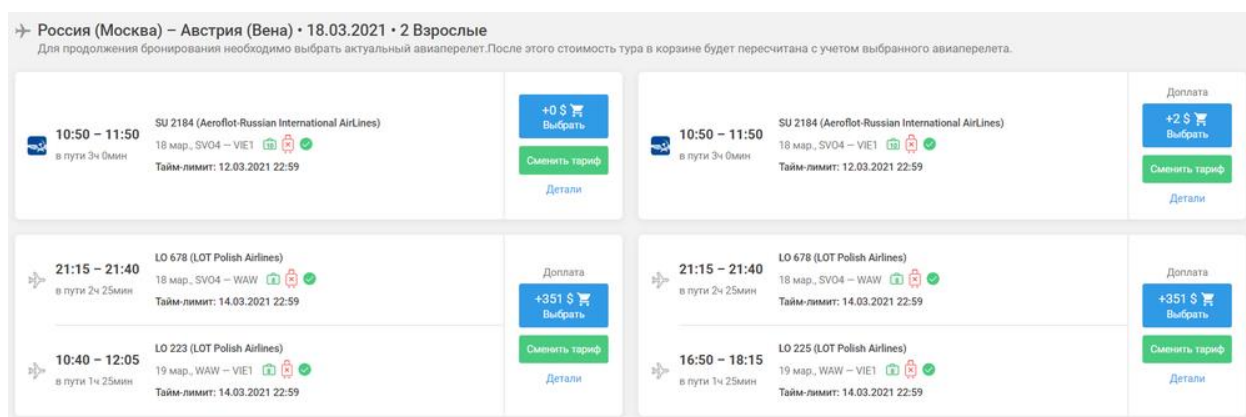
Россия (Москва) – Австрия (Вена) • 18.03.2021 • 2 Взрослые
Для продолжения бронирования необходимо выбрать актуальный авиаперелет.После этого стоимость тура в корзине будет пересчитана с учетом выбранного авиаперелета.

10:50 – 11:50
в пути 3ч 0мин
SU 2184 (Aeroflot-Russian International AirLines)
18 мар., SVO4 – VIE1
Тайм-лимит: 12.03.2021 22:59
+0 $
Выбрать
Сменить тариф
Детали

Доплата
10:50 – 11:50
в пути 3ч 0мин
SU 2184 (Aeroflot-Russian International AirLines)
18 мар., SVO4 – VIE1
Тайм-лимит: 12.03.2021 22:59
+2 $
Выбрать
Сменить тариф
Детали

21:15 – 21:40
в пути 2ч 25мин
LO 678 (LOT Polish Airlines)
18 мар., SVO4 – WAW
Тайм-лимит: 14.03.2021 22:59

10:40 – 12:05
в пути 1ч 25мин
LO 223 (LOT Polish Airlines)
19 мар., WAW – VIE1
Тайм-лимит: 14.03.2021 22:59
Доплата
+351 $
Выбрать
Сменить тариф
Детали

21:15 – 21:40
в пути 2ч 25мин
LO 678 (LOT Polish Airlines)
18 мар., SVO4 – WAW
Тайм-лимит: 14.03.2021 22:59

16:50 – 18:15
в пути 1ч 25мин
LO 225 (LOT Polish Airlines)
19 мар., WAW – VIE1
Тайм-лимит: 14.03.2021 22:59
Доплата
+351 $
Выбрать
Сменить тариф
Детали